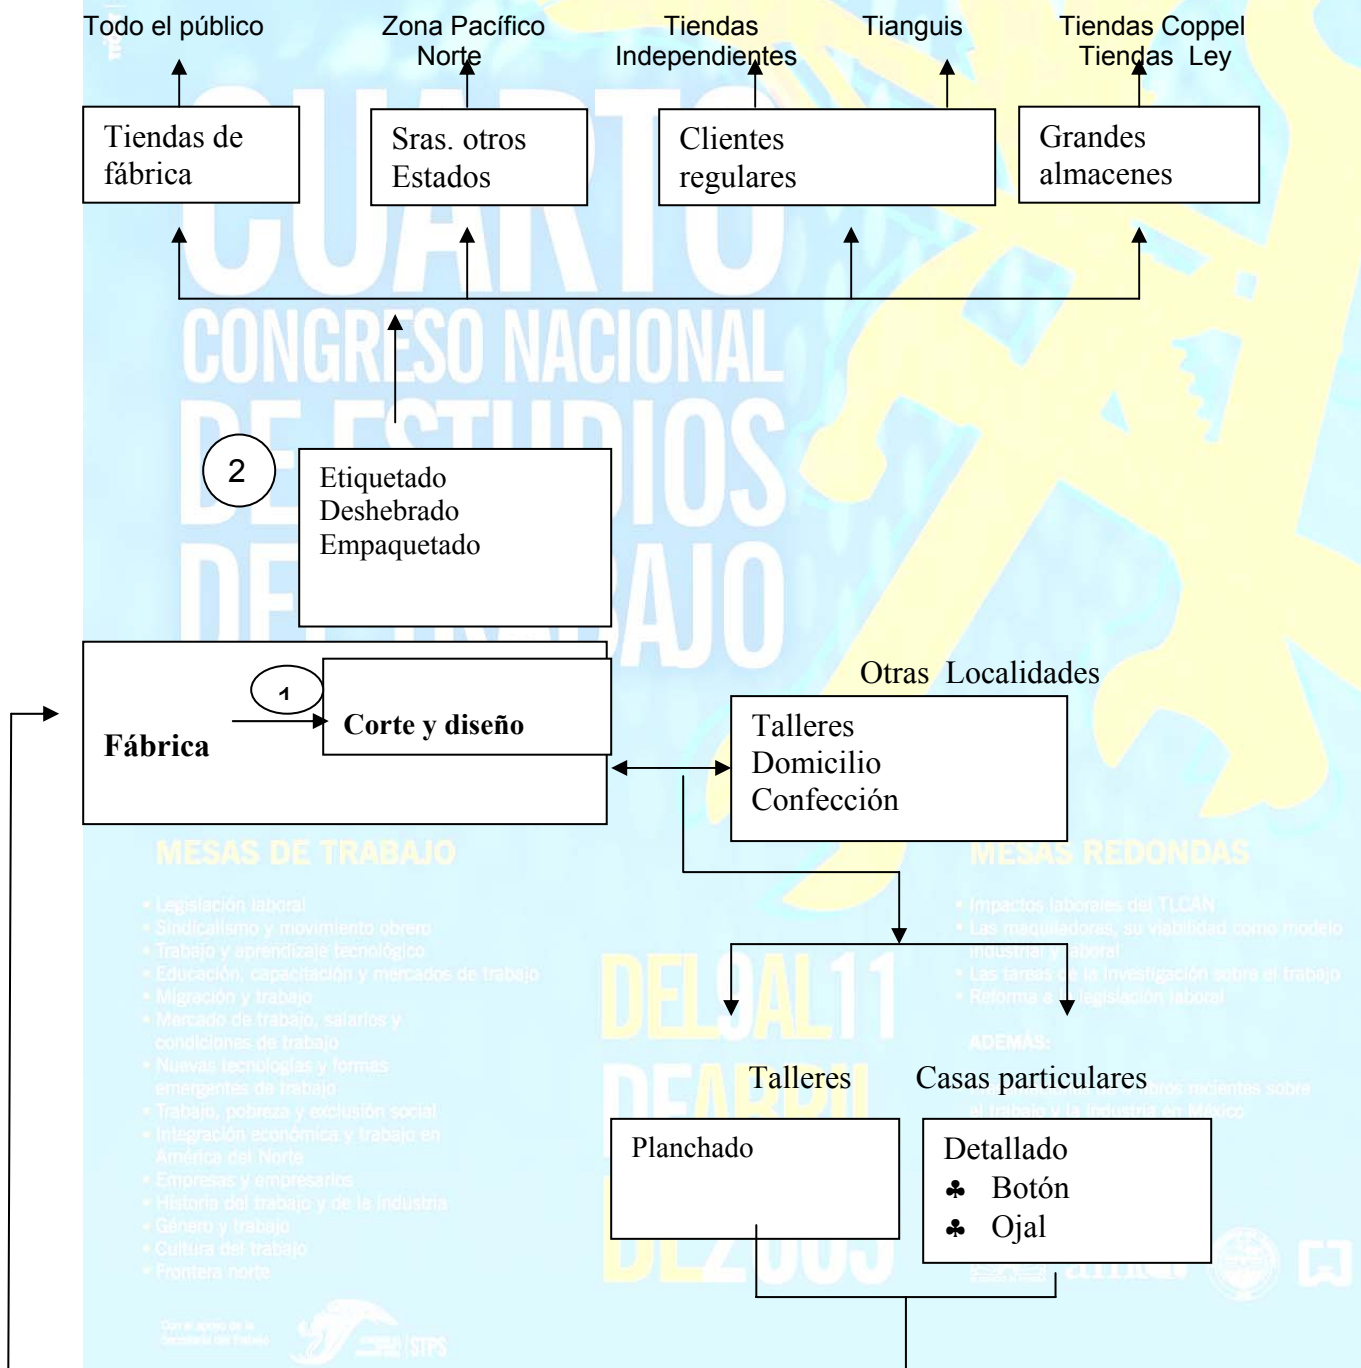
Todo el público

Zona Pacífico Norte

Tiendas Independientes

Tianguis

Tiendas Coppel Tiendas Ley

Tiendas de fábrica

Sras. otros Estados

Clientes regulares

Grandes almacenes

CUARTO CONGRESO NACIONAL DE ESTUDIOS DEL TRABAJO

2

Etiquetado
Deshebrado
Empaquetado

Fábrica

1

Corte y diseño

Otras Localidades

Talleres
Domicilio
Confección

MESAS DE TRABAJO

• Legislación laboral
• Sindicalismo y movimiento obrero
• Trabajo y aprendizaje tecnológico
• Educación, capacitación y mercados de trabajo
• Migración y trabajo
• Mercado de trabajo, salarios y condiciones de trabajo
• Nuevas tecnologías y formas emergentes de trabajo
• Trabajo, pobreza y exclusión social
• Integración económica y trabajo en América del Norte
• Empresas y empresarios
• Historia del trabajo y de la industria
• Género y trabajo
• Cultura del trabajo
• Frontera norte

MESAS REDONDAS

• Impactos laborales del TLCAN
• Las maquiladoras, su viabilidad como modelo industrial y laboral
• Las tareas de la investigación sobre el trabajo
• Reforma a la legislación laboral

ADEMÁS:

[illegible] libros recientes sobre el trabajo y la industria en México

DEL 9 AL 11 DE ABRIL DE 2003

Talleres

Casas particulares

Planchado

Detallado
♣ Botón
♣ Ojal

Con el apoyo de la Secretaría del Trabajo

STPS